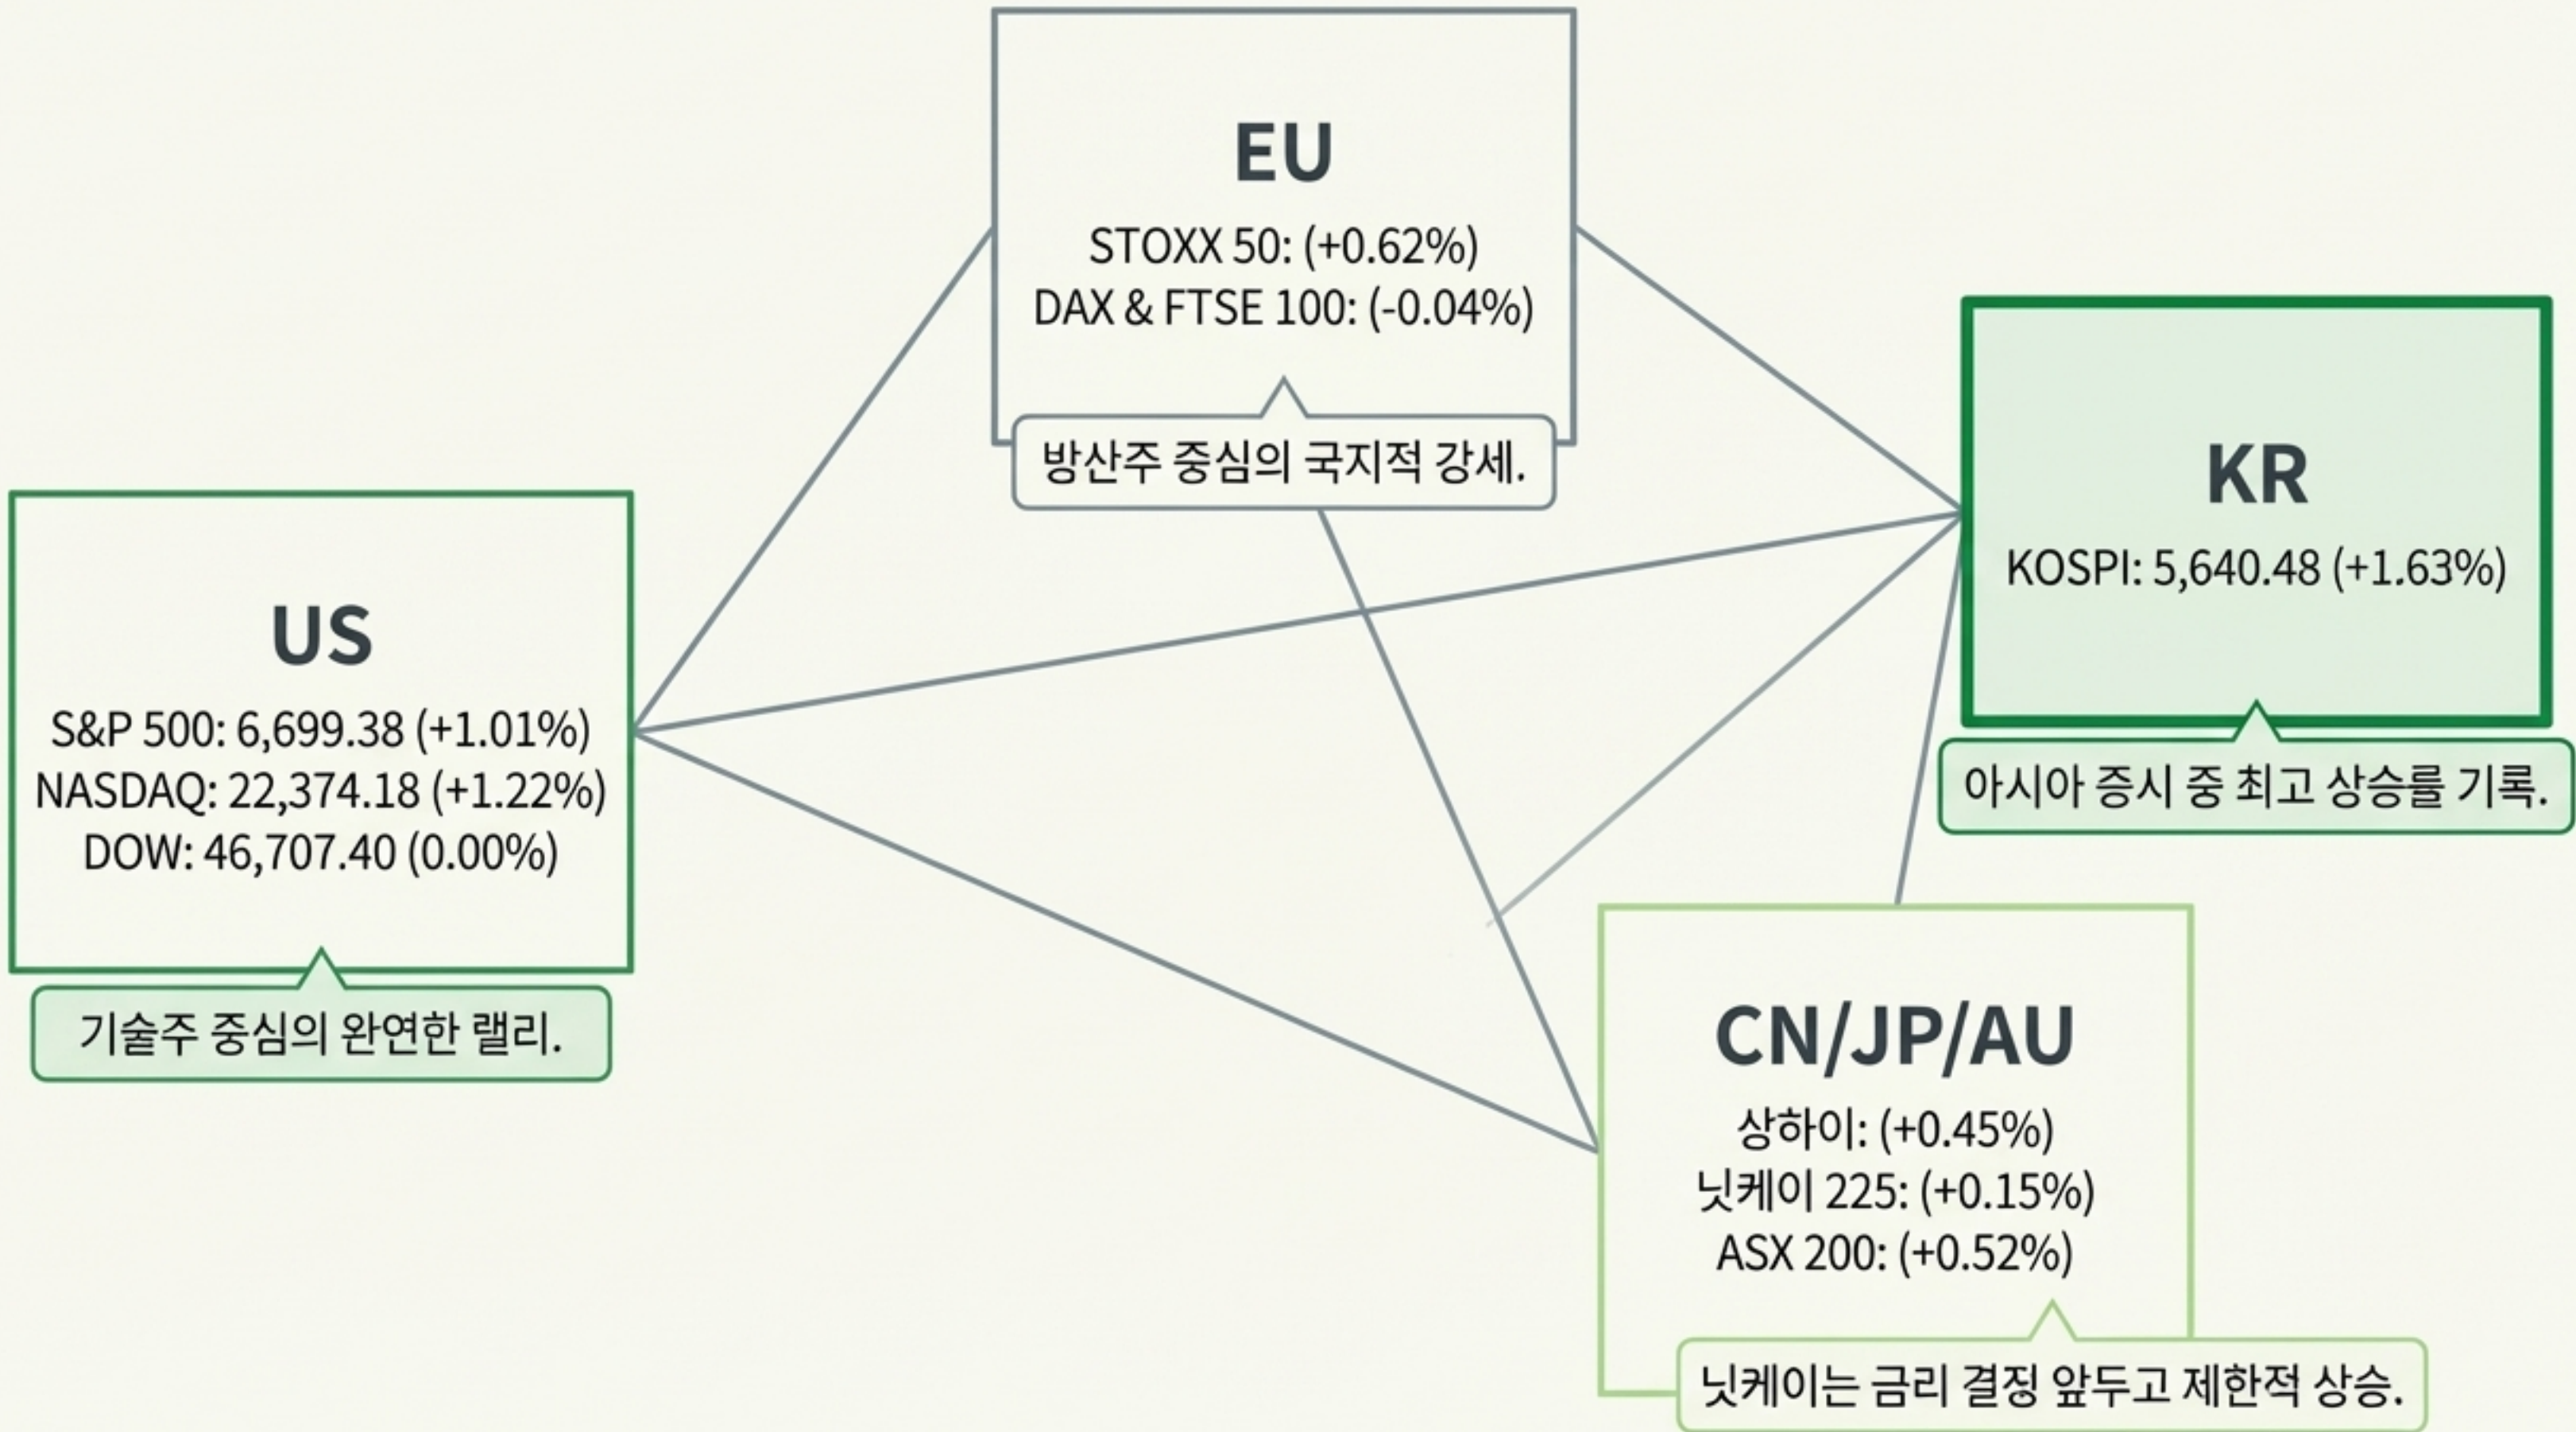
EU

STOXX 50: (+0.62%)
DAX & FTSE 100: (-0.04%)

방산주 중심의 국지적 강세.

KR

KOSPI: 5,640.48 (+1.63%)

아시아 증시 중 최고 상승률 기록.

US

S&P 500: 6,699.38 (+1.01%)
NASDAQ: 22,374.18 (+1.22%)
DOW: 46,707.40 (0.00%)

기술주 중심의 완연한 랠리.

CN/JP/AU

상하이: (+0.45%)
닛케이 225: (+0.15%)
ASX 200: (+0.52%)

닛케이는 금리 결정 앞두고 제한적 상승.